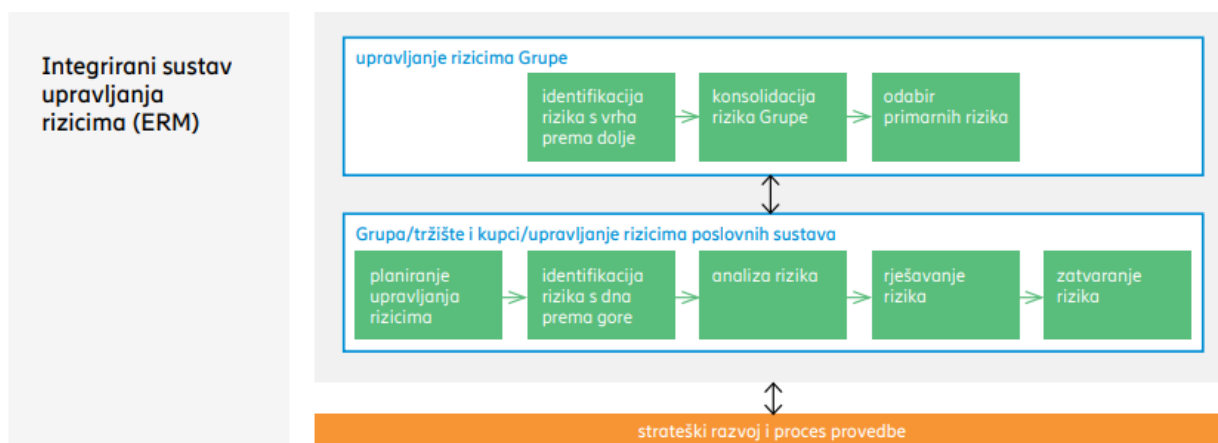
Integrirani sustav upravljanja rizicima (ERM)

upravljanje rizicima Grupe

identifikacija rizika s vrha prema dolje

konsolidacija rizika Grupe

odabir primarnih rizika

Grupa/tržište i kupci/upravljanje rizicima poslovnih sustava

planiranje upravljanja rizicima

identifikacija rizika s dna prema gore

analiza rizika

rješavanje rizika

zatvaranje rizika

strateški razvoj i proces provedbe